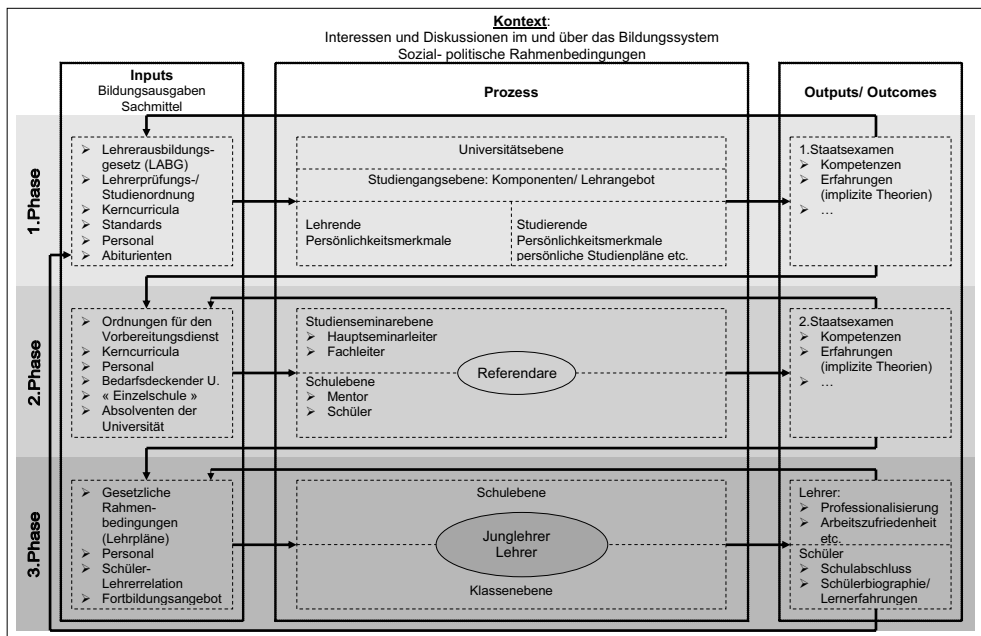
**Kontext**:
Interessen und Diskussionen im und über das Bildungssystem
Sozial- politische Rahmenbedingungen

Inputs
Bildungsausgaben
Sachmittel

Prozess

Outputs/ Outcomes

1.Phase

➢ Lehrerausbildungsgesetz (LABG)
➢ Lehrerprüfungs-/ Studienordnung
➢ Kerncurricula
➢ Standards
➢ Personal
➢ Abiturienten

Universitätsebene

Studiengangsebene: Komponenten/ Lehrangebot

Lehrende
Persönlichkeitsmerkmale

Studierende
Persönlichkeitsmerkmale
persönliche Studienpläne etc.

1.Staatsexamen
➢ Kompetenzen
➢ Erfahrungen (implizite Theorien)
➢ …

2.Phase

➢ Ordnungen für den Vorbereitungsdienst
➢ Kerncurricula
➢ Personal
➢ Bedarfsdeckender U.
➢ « Einzelschule »
➢ Absolventen der Universität

Studienseminarebene
➢ Hauptseminarleiter
➢ Fachleiter

Referendare

Schulebene
➢ Mentor
➢ Schüler

2.Staatsexamen
➢ Kompetenzen
➢ Erfahrungen (implizite Theorien)
➢ …

3.Phase

➢ Gesetzliche Rahmenbedingungen (Lehrpläne)
➢ Personal
➢ Schüler-Lehrerrelation
➢ Fortbildungsangebot

Schulebene

Junglehrer
Lehrer

Klassenebene

Lehrer:
➢ Professionalisierung
➢ Arbeitszufriedenheit etc.

Schüler
➢ Schulabschluss
➢ Schülerbiographie/ Lernerfahrungen